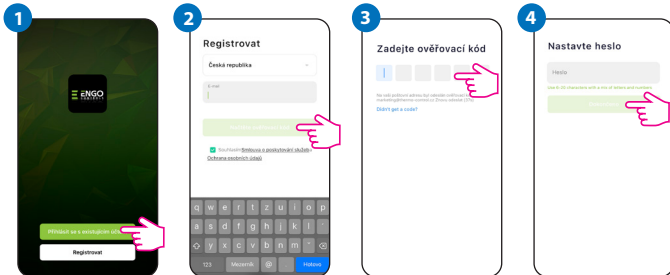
1

ENGO CONTROLS

Přihlásit se s existujícím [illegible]

Registrovat

2

Registrovat

Česká republika

E-mail

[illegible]

Souhlasím s Smlouva o poskytování služeb a Ochrana osobních údajů

q w e r t z u i o p
a s d f g h j k l
y x c v b n m
123 Mezerník @ . Hotovo

3

Zadejte ověřovací kód

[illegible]

Didn't get a code?

4

Nastavte heslo

Heslo

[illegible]

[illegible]